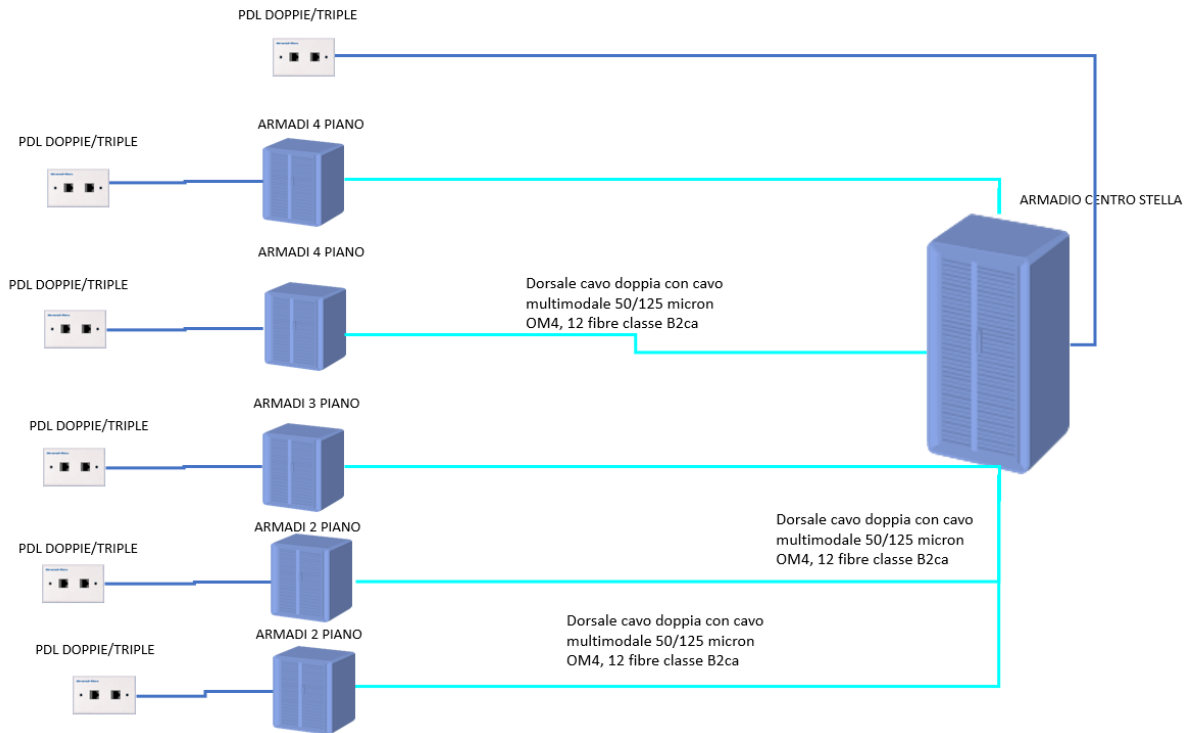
PDL DOPPIE/TRIPLE

PDL DOPPIE/TRIPLE

ARMADI 4 PIANO

ARMADIO CENTRO STELLA

ARMADI 4 PIANO

PDL DOPPIE/TRIPLE

Dorsale cavo doppia con cavo multimodale 50/125 micron OM4, 12 fibre classe B2ca

ARMADI 3 PIANO

PDL DOPPIE/TRIPLE

ARMADI 2 PIANO

Dorsale cavo doppia con cavo multimodale 50/125 micron OM4, 12 fibre classe B2ca

PDL DOPPIE/TRIPLE

ARMADI 2 PIANO

Dorsale cavo doppia con cavo multimodale 50/125 micron OM4, 12 fibre classe B2ca

PDL DOPPIE/TRIPLE